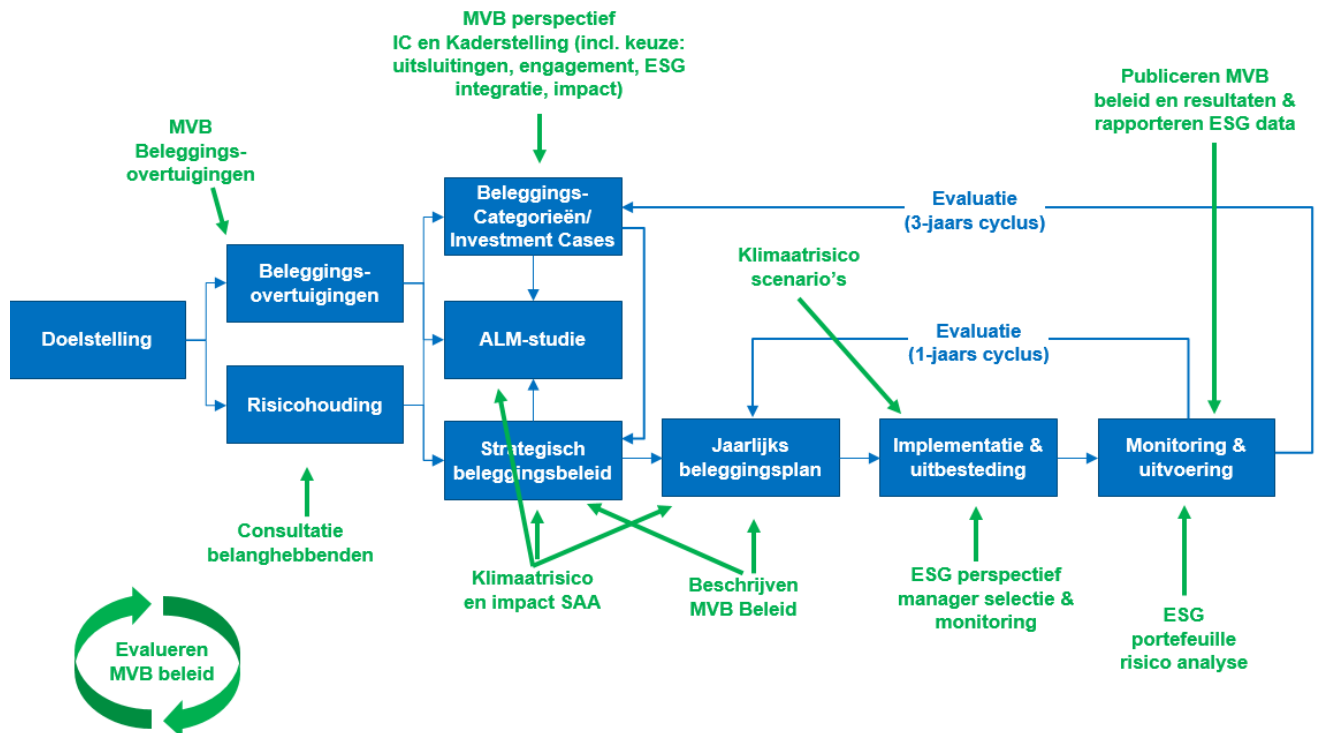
MVB perspectief
IC en Kaderstelling (incl. keuze: uitsluitingen, engagement, ESG integratie, impact)

Publiceren MVB beleid en resultaten & rapporteren ESG data

MVB Beleggings-overtuigingen

Beleggings-Categorieën/ Investment Cases

Evaluatie (3-jaars cyclus)

Klimaatrisico scenario's

Beleggings-overtuigingen

Doelstelling

ALM-studie

Evaluatie (1-jaars cyclus)

Risicohouding

Strategisch beleggingsbeleid

Jaarlijks beleggingsplan

Implementatie & uitbesteding

Monitoring & uitvoering

Consultatie belanghebbenden

Klimaatrisico en impact SAA

Beschrijven MVB Beleid

ESG perspectief manager selectie & monitoring

ESG portefeuille risico analyse

Evalueren MVB beleid